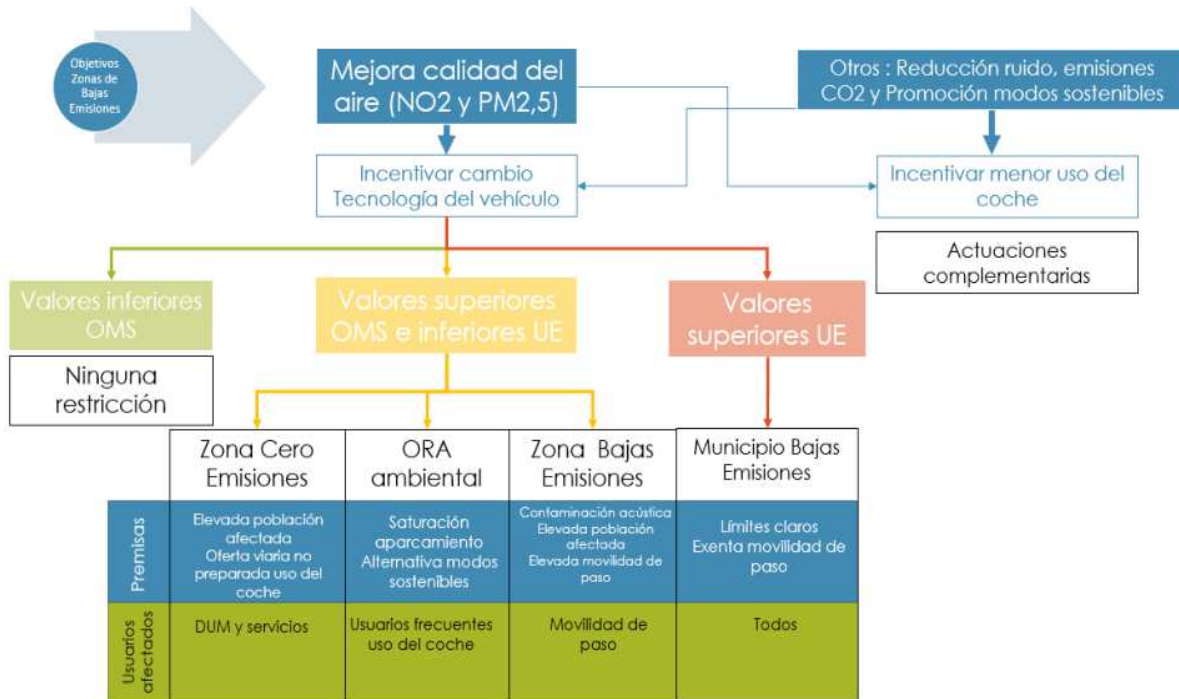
Objetivos Zonas de Bajas Emisiones

Mejora calidad del aire (NO2 y PM2,5)

Otros : Reducción ruido, emisiones CO2 y Promoción modos sostenibles

Incentivar cambio Tecnología del vehículo

Incentivar menor uso del coche

Actuaciones complementarias

Valores inferiores OMS

Valores superiores OMS e inferiores UE

Valores superiores UE

Ninguna restricción

| | Zona Cero Emisiones | ORA ambiental | Zona Bajas Emisiones | Municipio Bajas Emisiones |
|---|---|---|---|---|
| Premisas | Elevada población afectada Oferta viaria no preparada uso del coche | Saturación aparcamiento Alternativa modos sostenibles | Contaminación acústica Elevada población afectada Elevada movilidad de paso | Límites claros Exenta movilidad de paso |
| Usuarios afectados | DUM y servicios | Usuarios frecuentes uso del coche | Movilidad de paso | Todos |